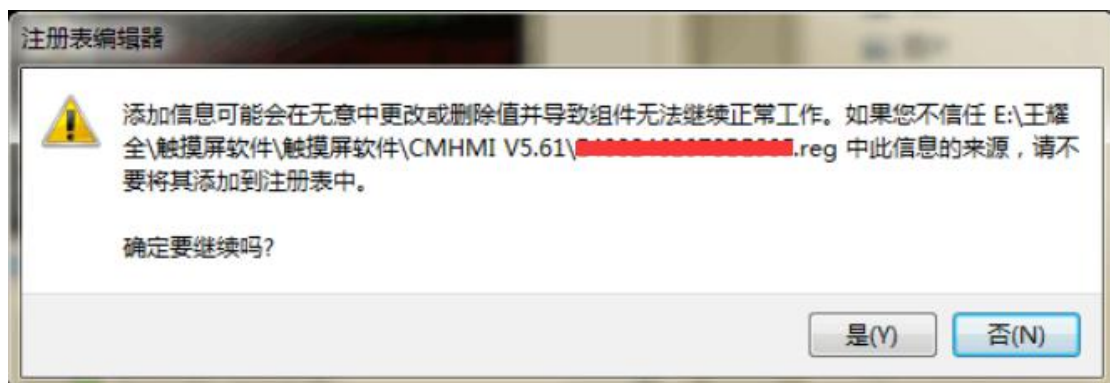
注册表编辑器

添加信息可能会在无意中更改或删除值并导致组件无法继续正常工作。如果您不信任 E:\王耀全\触摸屏软件\触摸屏软件\CMHMI V5.61\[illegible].reg 中此信息的来源，请不要将其添加到注册表中。

确定要继续吗?

是(Y) 否(N)